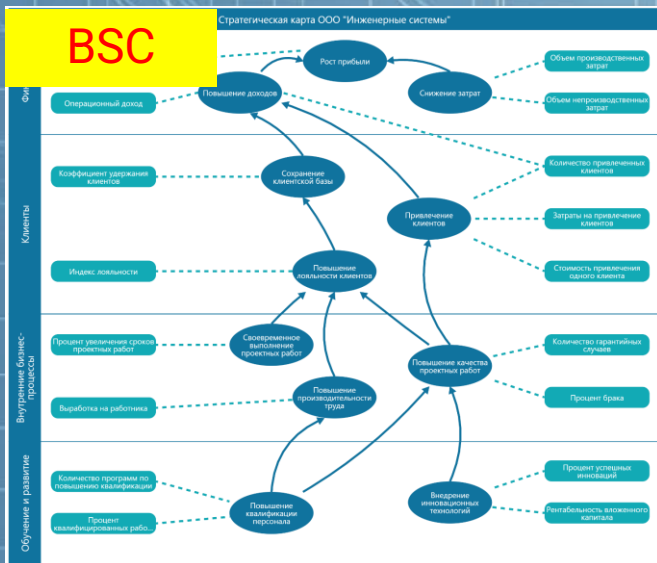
BSC

Стратегическая карта ООО "Инженерные системы"

Фи

Рост прибыли

Объем производственных затрат

Повышение доходов

Снижение затрат

Операционный доход

Объем непроизводственных затрат

Клиенты

Коэффициент удержания клиентов

Сохранение клиентской базы

Количество привлеченных клиентов

Привлечение клиентов

Затраты на привлечение клиентов

Индекс лояльности

Повышение лояльности клиентов

Стоимость привлечения одного клиента

Внутренние бизнес-процессы

Процент увеличения сроков проектных работ

Своевременное выполнение проектных работ

Количество гарантийных случаев

Повышение качества проектных работ

Выработка на работника

Повышение производительности труда

Процент брака

Обучение и развитие

Количество программ по повышению квалификации

Процент успешных инноваций

Повышение квалификации персонала

Внедрение инновационных технологий

Процент квалифицированных рабо...

Рентабельность вложенного капитала